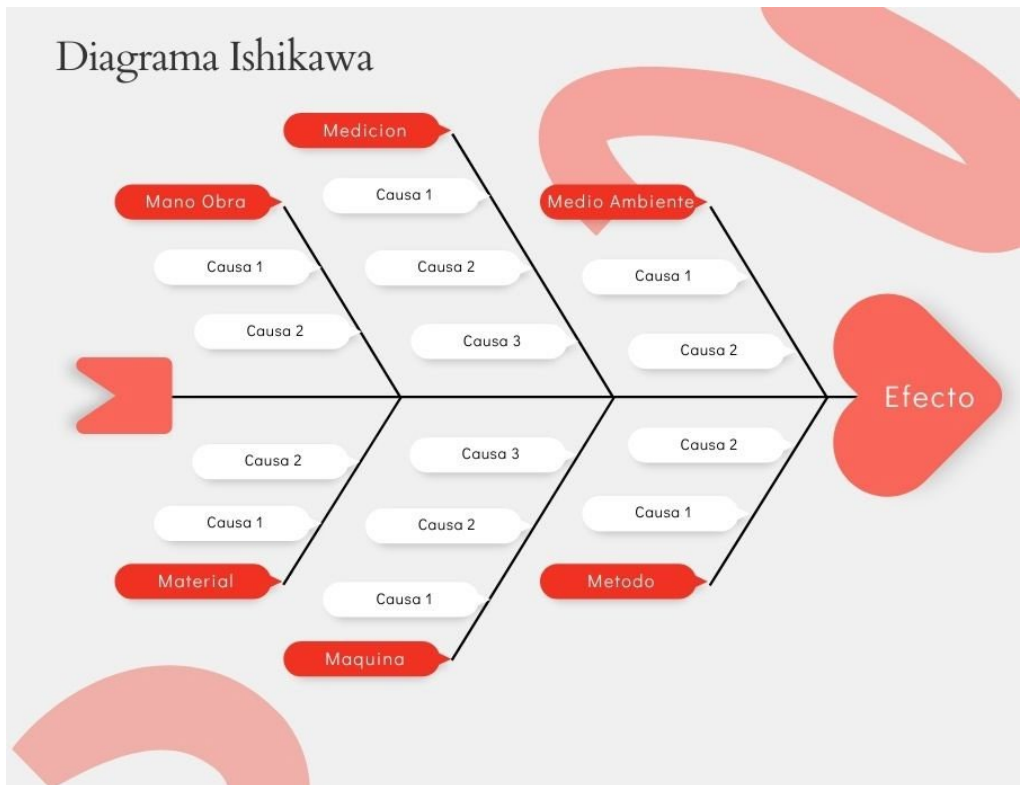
Diagrama Ishikawa

Medicion

Mano Obra

Causa 1

Medio Ambiente

Causa 1

Causa 2

Causa 1

Causa 2

Causa 3

Causa 2

Efecto

Causa 3

Causa 2

Causa 2

Causa 1

Causa 2

Causa 1

Material

Metodo

Causa 1

Maquina